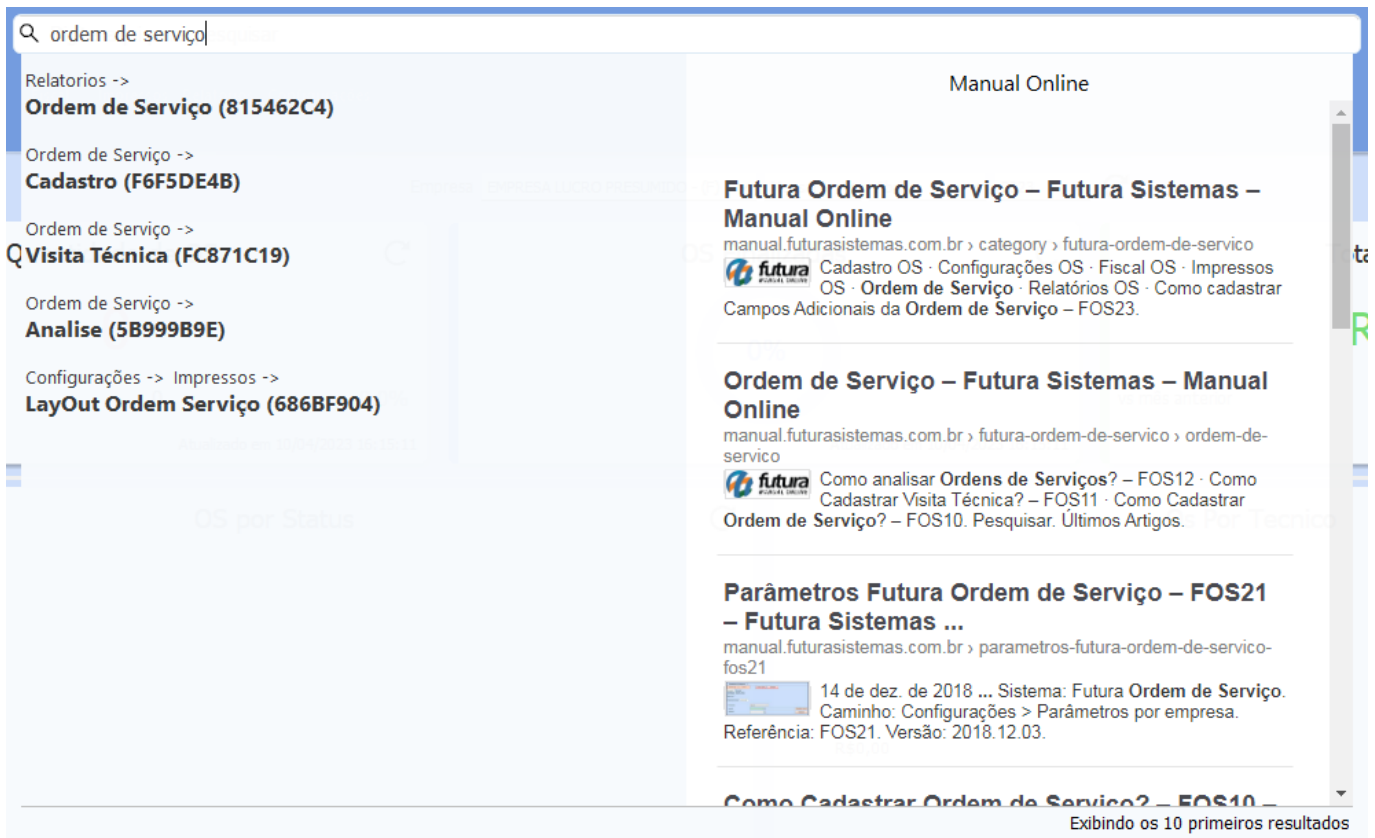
ordem de serviço

Relatorios ->
Ordem de Serviço (815462C4)

Ordem de Serviço ->
Cadastro (F6F5DE4B)

Ordem de Serviço ->
Visita Técnica (FC871C19)

Ordem de Serviço ->
Analise (5B999B9E)

Configurações -> Impressos ->
LayOut Ordem Serviço (686BF904)

Manual Online

Futura Ordem de Serviço – Futura Sistemas – Manual Online
manual.futurasistemas.com.br › category › futura-ordem-de-servico
futura
Cadastro OS · Configurações OS · Fiscal OS · Impressos OS · Ordem de Serviço · Relatórios OS · Como cadastrar Campos Adicionais da Ordem de Serviço – FOS23.

Ordem de Serviço – Futura Sistemas – Manual Online
manual.futurasistemas.com.br › futura-ordem-de-servico › ordem-de-servico
futura
Como analisar Ordens de Serviços? – FOS12 · Como Cadastrar Visita Técnica? – FOS11 · Como Cadastrar Ordem de Serviço? – FOS10. Pesquisar. Últimos Artigos.

Parâmetros Futura Ordem de Serviço – FOS21 – Futura Sistemas ...
manual.futurasistemas.com.br › parametros-futura-ordem-de-servico-fos21
14 de dez. de 2018 ... Sistema: Futura Ordem de Serviço. Caminho: Configurações > Parâmetros por empresa. Referência: FOS21. Versão: 2018.12.03.

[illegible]

Exibindo os 10 primeiros resultados